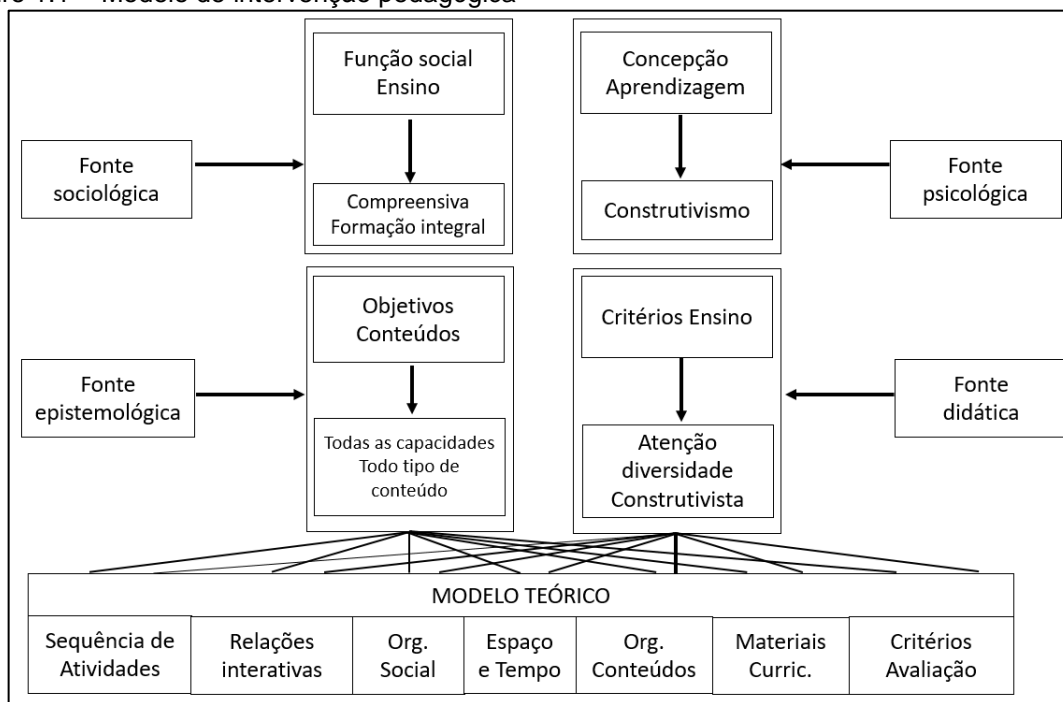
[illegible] – Modelo de intervenção pedagógica

Função social Ensino

Compreensiva Formação integral

Concepção Aprendizagem

Construtivismo

Fonte sociológica

Fonte psicológica

Objetivos Conteúdos

Todas as capacidades Todo tipo de conteúdo

Critérios Ensino

Atenção diversidade Construtivista

Fonte epistemológica

Fonte didática

MODELO TEÓRICO

| Sequência de Atividades | Relações interativas | Org. Social | Espaço e Tempo | Org. Conteúdos | Materiais Curric. | Critérios Avaliação |
|---|---|---|---|---|---|---|